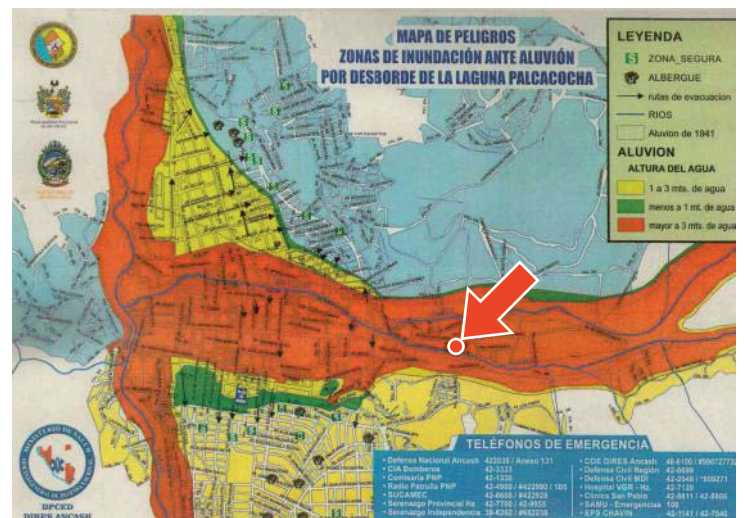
MAPA DE PELIGROS
ZONAS DE INUNDACIÓN ANTE ALUVIÓN
POR DESBORDE DE LA LAGUNA PALCACOCHA

LEYENDA
ZONA SEGURA
ALBERGUE
rutas de evacuacion
RIOS
Aluvion de 1941
ALUVION
ALTURA DEL AGUA
1 a 3 mts. de agua
menos a 1 mt. de agua
mayor a 3 mts. de agua

TELÉFONOS DE EMERGENCIA

| | | | |
|---|---|---|---|
| Defensa Nacional Ancash | 422036 / Anexo 131 | COE DIRES Ancash | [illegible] |
| CIA Bomberos | 42-3333 | Defensa Civil Región | 42-6699 |
| Comisaría PNP | 42-1330 | Defensa Civil MDI | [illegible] |
| Radio Patrulla PNP | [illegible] | Hospital VGR - Hz. | 42-7120 |
| SUCAMEC | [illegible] | Clínica San Pablo | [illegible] |
| Serenazgo Provincial Hz | 42-7700 / 42-9650 | SAMU - Emergencias | 106 |
| Serenazgo Independencia | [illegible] | EPS CHAVIN | 42-1141 / 42-7540 |

DPCED
DIRES ANCASH